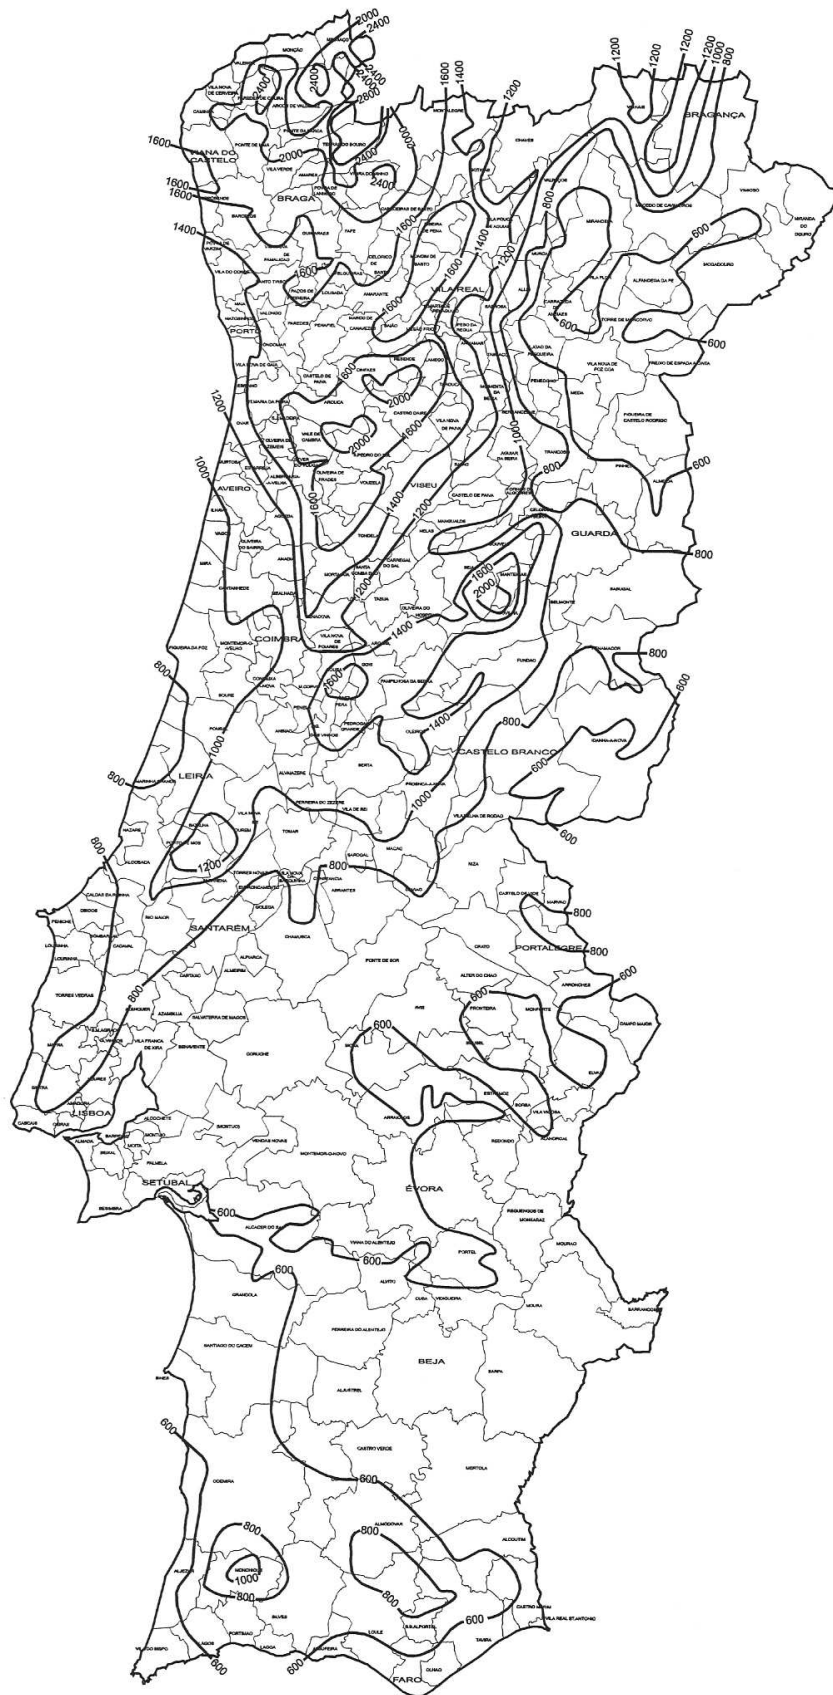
2000
2400
1200
1200
1200
1200
1000
800
2400
2400
2800
2400
2000
1600
1400
1200
BRAGANÇA
1600
VIANA DO CASTELO
2000
2400
2400
1600
1600
BRAGA
800
1400
1600
1400
1600
1200
VILA REAL
600
PORTO
600
600
1600
600
2000
1200
2000
1600
1000
1000
1200
AVEIRO
1400
VISEU
600
1600
1400
1200
GUARDA
800
1600
2000
1200
1400
COIMBRA
800
1600
800
600
1400
800
1000
CASTELO BRANCO
800
600
LEIRA
1000
600
800
1200
800
SANTAREM
800
PORTALEGRE
800
600
800
600
600
LISBOA
SETUBAL
ÉVORA
600
600
600
BEJA
600
600
800
800
1000
800
800
600
800
600
FARO